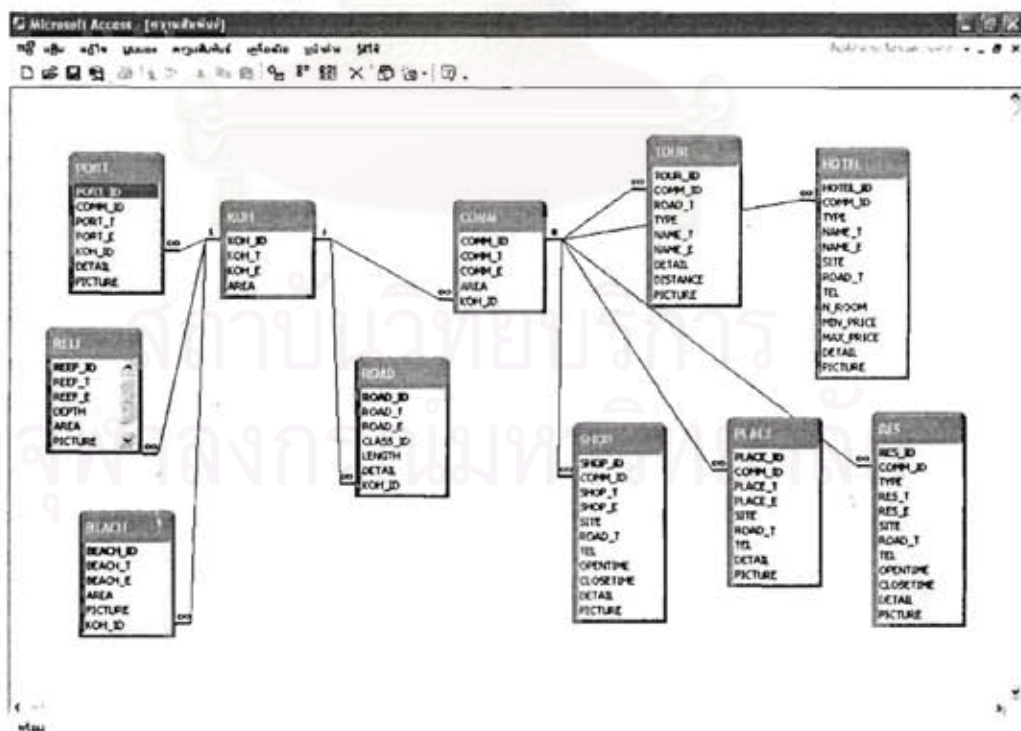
Microsoft Access - [ความสัมพันธ์]

แฟ้ม แก้ไข มุมมอง ความสัมพันธ์ เครื่องมือ หน้าต่าง วิธีใช้

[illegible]

PORT
PORT_ID
COMM_ID
PORT_T
PORT_E
KOH_ID
DETAIL
PICTURE

KOH
KOH_ID
KOH_T
KOH_E
AREA

COMM
COMM_ID
COMM_T
COMM_E
AREA
KOH_ID

TOUR
TOUR_ID
COMM_ID
ROAD_T
TYPE
NAME_T
NAME_E
DETAIL
DISTANCE
PICTURE

HOTEL
HOTEL_ID
COMM_ID
TYPE
NAME_T
NAME_E
SITE
ROAD_T
TEL
N_ROOM
MIN_PRICE
MAX_PRICE
DETAIL
PICTURE

REEF
REEF_ID
REEF_T
REEF_E
DEPTH
AREA
PICTURE

ROAD
ROAD_ID
ROAD_T
ROAD_E
CLASS_ID
LENGTH
DETAIL
KOH_ID

SHOP
SHOP_ID
COMM_ID
SHOP_T
SHOP_E
SITE
ROAD_T
TEL
OPENTIME
CLOSETIME
DETAIL
PICTURE

PLACE
PLACE_ID
COMM_ID
PLACE_T
PLACE_E
SITE
ROAD_T
TEL
DETAIL
PICTURE

RES
RES_ID
COMM_ID
TYPE
RES_T
RES_E
SITE
ROAD_T
TEL
OPENTIME
CLOSETIME
DETAIL
PICTURE

BEACH
BEACH_ID
BEACH_T
BEACH_E
AREA
PICTURE
KOH_ID

พร้อม

สถาบันวิทยบริการ
จุฬาลงกรณ์มหาวิทยาลัย